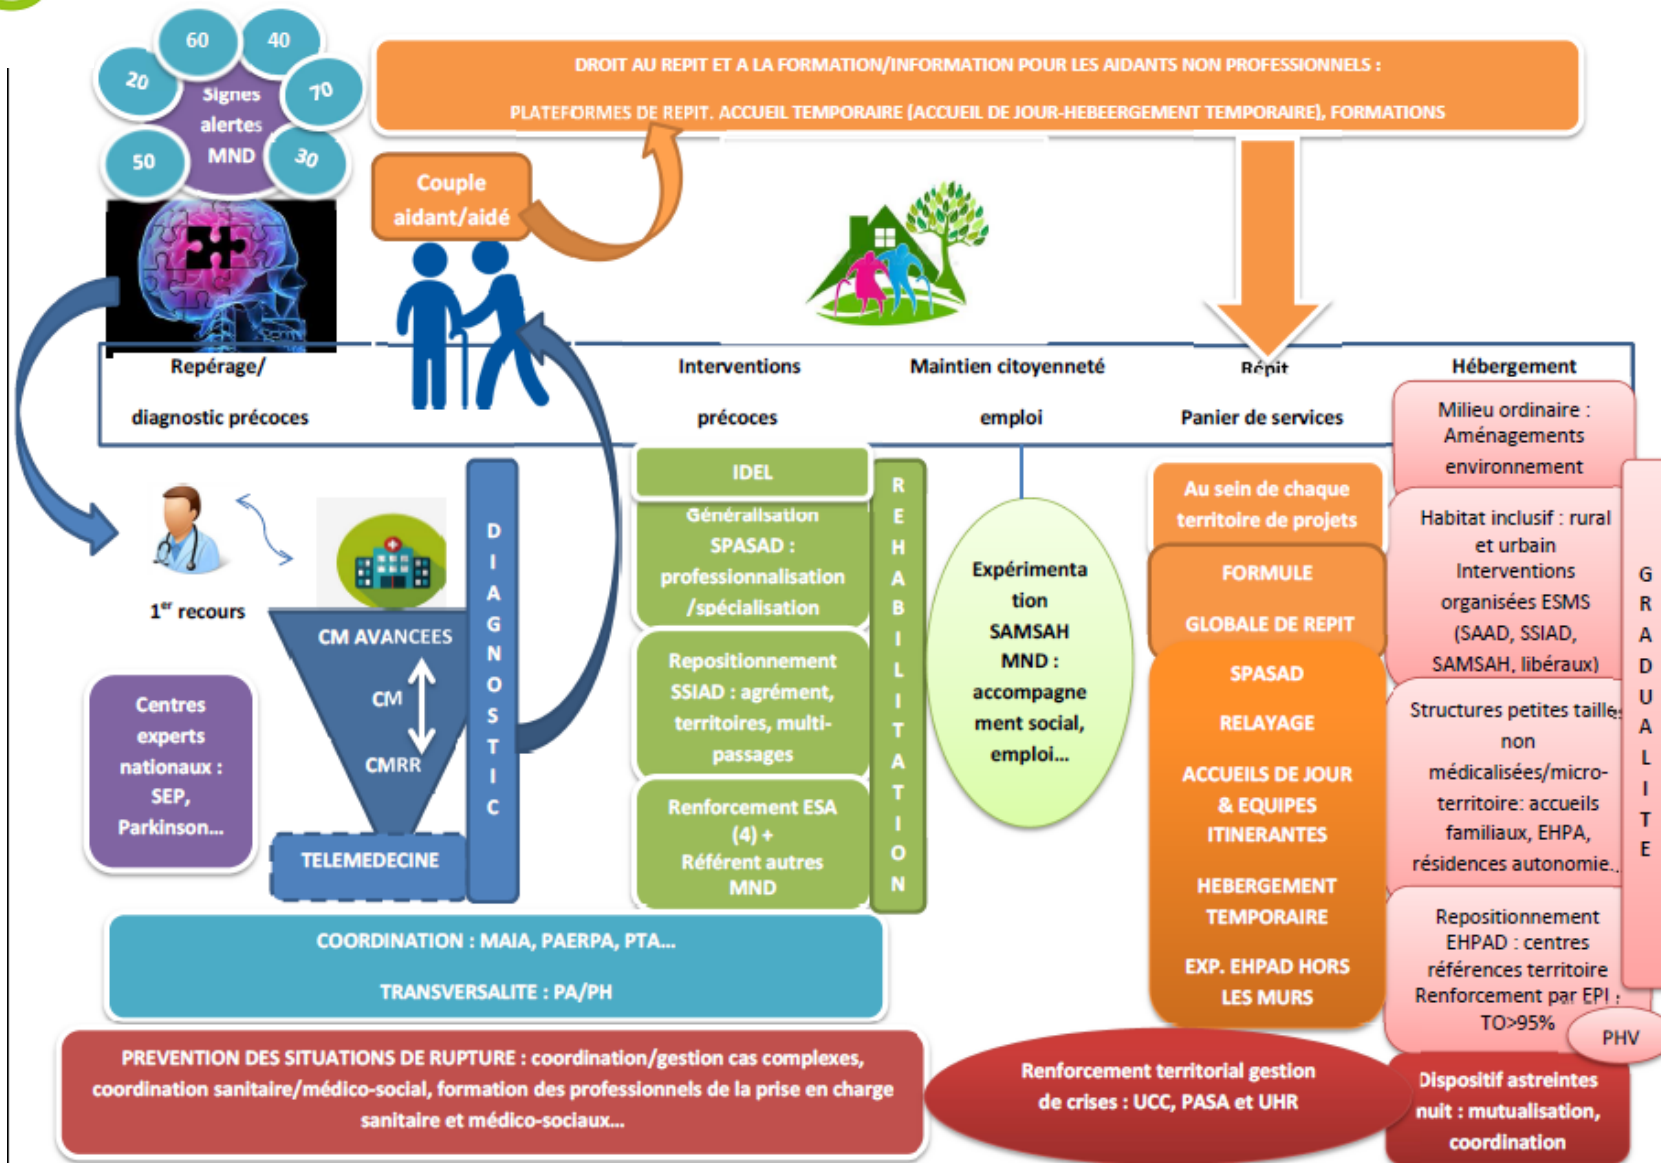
60 40 20 70 50 30
Signes alertes MND

DROIT AU REPIT ET A LA FORMATION/INFORMATION POUR LES AIDANTS NON PROFESSIONNELS :

PLATEFORMES DE REPIT. ACCUEIL TEMPORAIRE (ACCUEIL DE JOUR-HEBEERGEMENT TEMPORAIRE), FORMATIONS

Couple aidant/aidé

Repérage/ diagnostic précoces

Interventions précoces

Maintien citoyenneté emploi

Répit Panier de services

Hébergement

Milieu ordinaire : Aménagements environnement

Habitat inclusif : rural et urbain Interventions organisées ESMS (SAAD, SSIAD, SAMSAH, libéraux)

Structures petites taille non médicalisées/micro-territoire: accueils familiaux, EHPA, résidences autonomie…

Repositionnement EHPAD : centres références territoire Renforcement par EPI : TO>95%

PHV

GRADUALITE

$1^{er}$ recours

CM AVANCEES

CM

CMRR

TELEMEDECINE

DIAGNOSTIC

Centres experts nationaux : SEP, Parkinson…

IDEL

Généralisation SPASAD : professionnalisation /spécialisation

Repositionnement SSIAD : agrément, territoires, multi-passages

Renforcement ESA (4) + Référent autres MND

REHABILITATION

Expérimentation SAMSAH MND : accompagnement social, emploi…

Au sein de chaque territoire de projets

FORMULE GLOBALE DE REPIT

SPASAD

RELAYAGE

ACCUEILS DE JOUR & EQUIPES ITINERANTES

HEBERGEMENT TEMPORAIRE

EXP. EHPAD HORS LES MURS

COORDINATION : MAIA, PAERPA, PTA…

TRANSVERSALITE : PA/PH

PREVENTION DES SITUATIONS DE RUPTURE : coordination/gestion cas complexes, coordination sanitaire/médico-social, formation des professionnels de la prise en charge sanitaire et médico-sociaux…

Renforcement territorial gestion de crises : UCC, PASA et UHR

Dispositif astreintes nuit : mutualisation, coordination